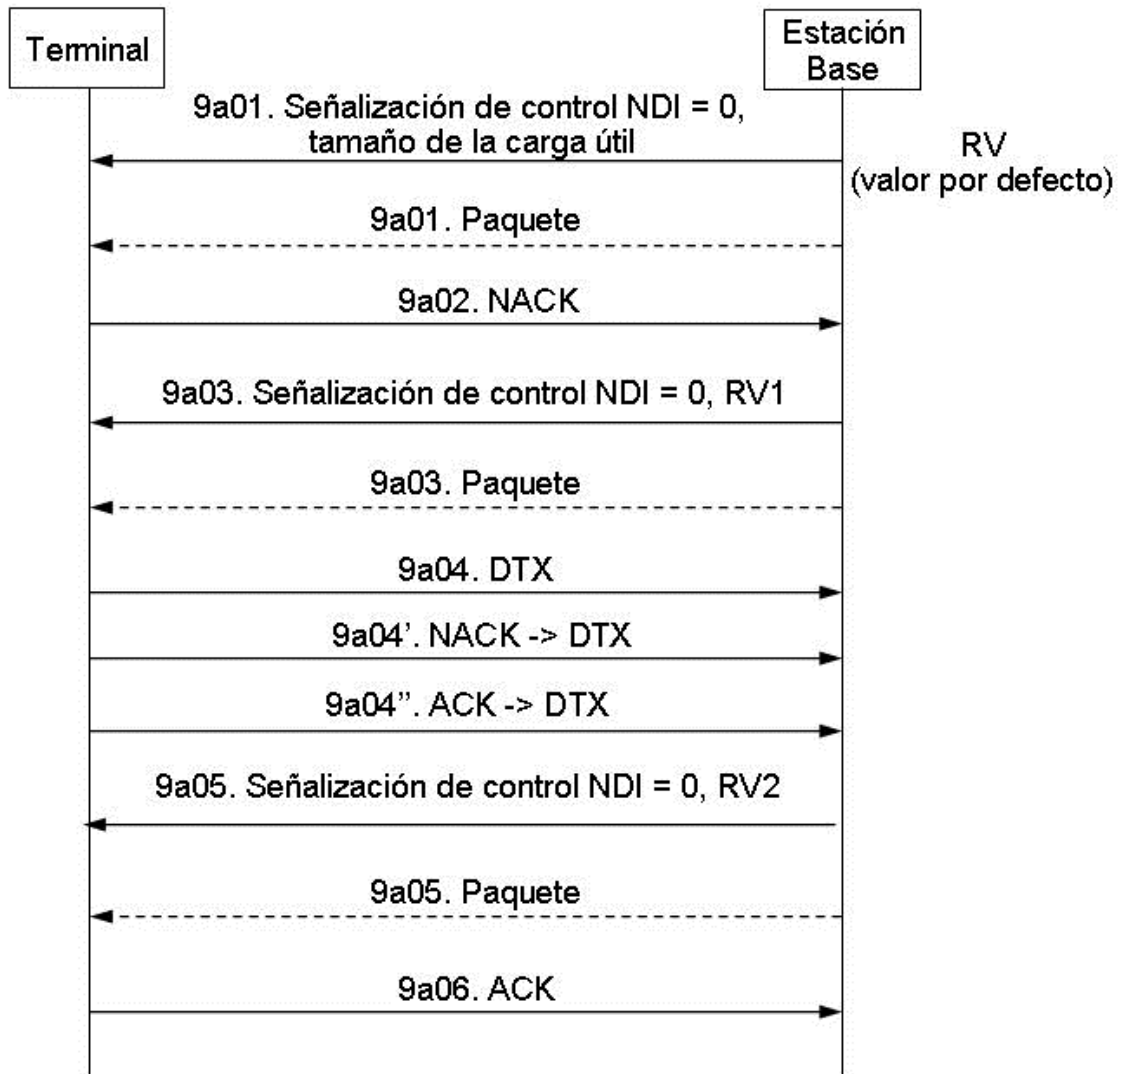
Terminal

Estación Base

9a01. Señalización de control NDI = 0, tamaño de la carga útil

RV (valor por defecto)

9a01. Paquete

9a02. NACK

9a03. Señalización de control NDI = 0, RV1

9a03. Paquete

9a04. DTX

9a04'. NACK -> DTX

9a04''. ACK -> DTX

9a05. Señalización de control NDI = 0, RV2

9a05. Paquete

9a06. ACK